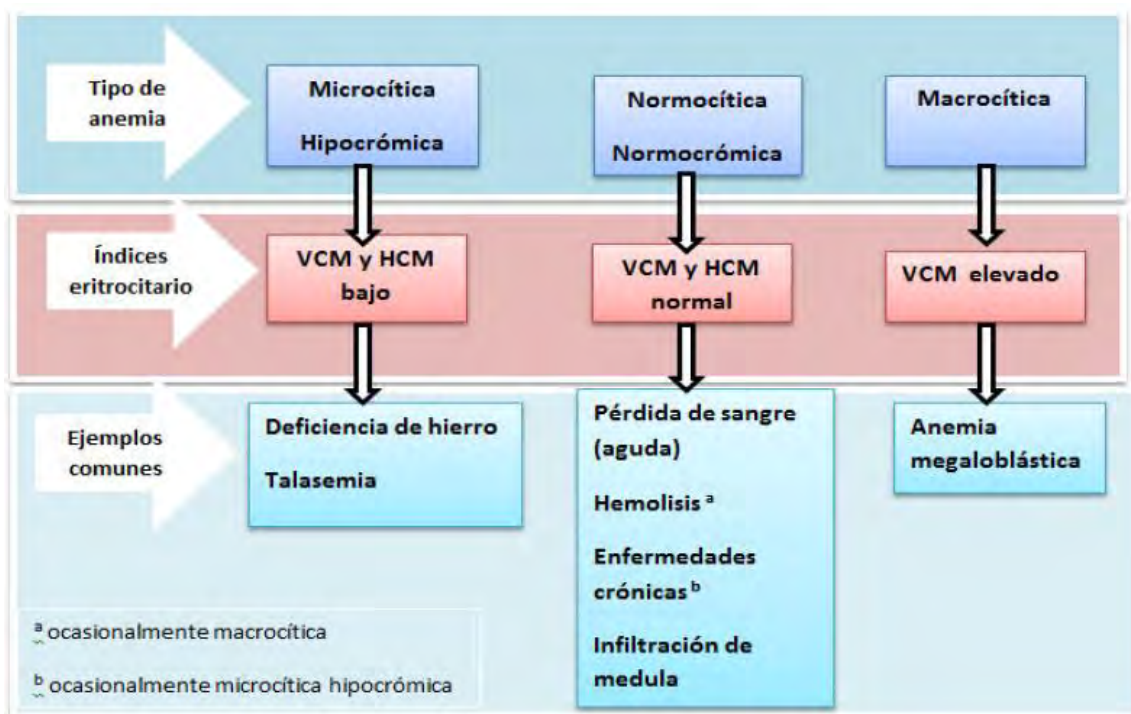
Tipo de anemia

Microcítica

Hipocrómica

Normocítica

Normocrómica

Macrocítica

Índices eritrocitario

VCM y HCM bajo

VCM y HCM normal

VCM elevado

Ejemplos comunes

Deficiencia de hierro

Talasemia

Pérdida de sangre (aguda)

Hemolisis $^{a}$

Enfermedades crónicas $^{b}$

Infiltración de medula

Anemia megaloblástica

$^{a}$ ocasionalmente macrocítica

$^{b}$ ocasionalmente microcítica hipocrómica